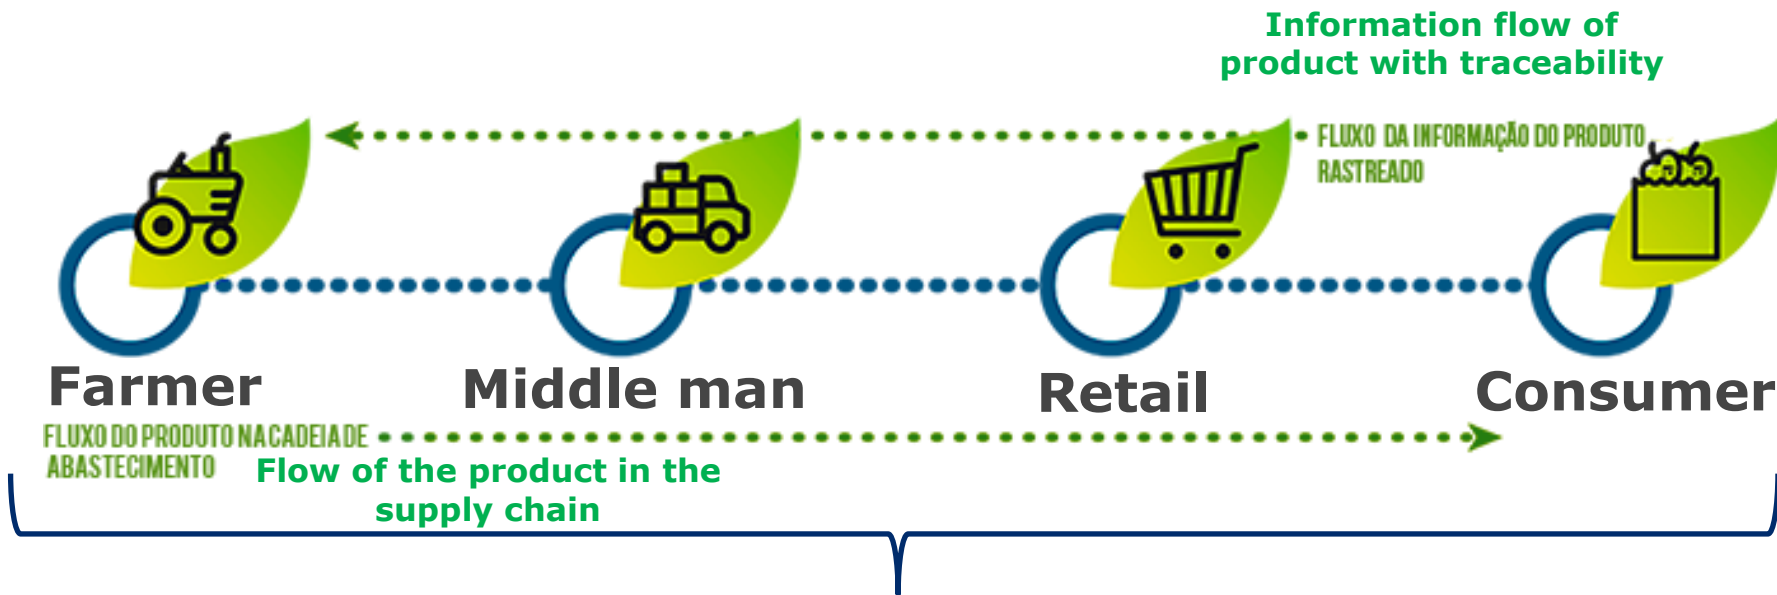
Information flow of product with traceability

FLUXO DA INFORMAÇÃO DO PRODUTO RASTREADO

Farmer

Middle man

Retail

Consumer

FLUXO DO PRODUTO NA CADEIA DE ABASTECIMENTO

Flow of the product in the supply chain